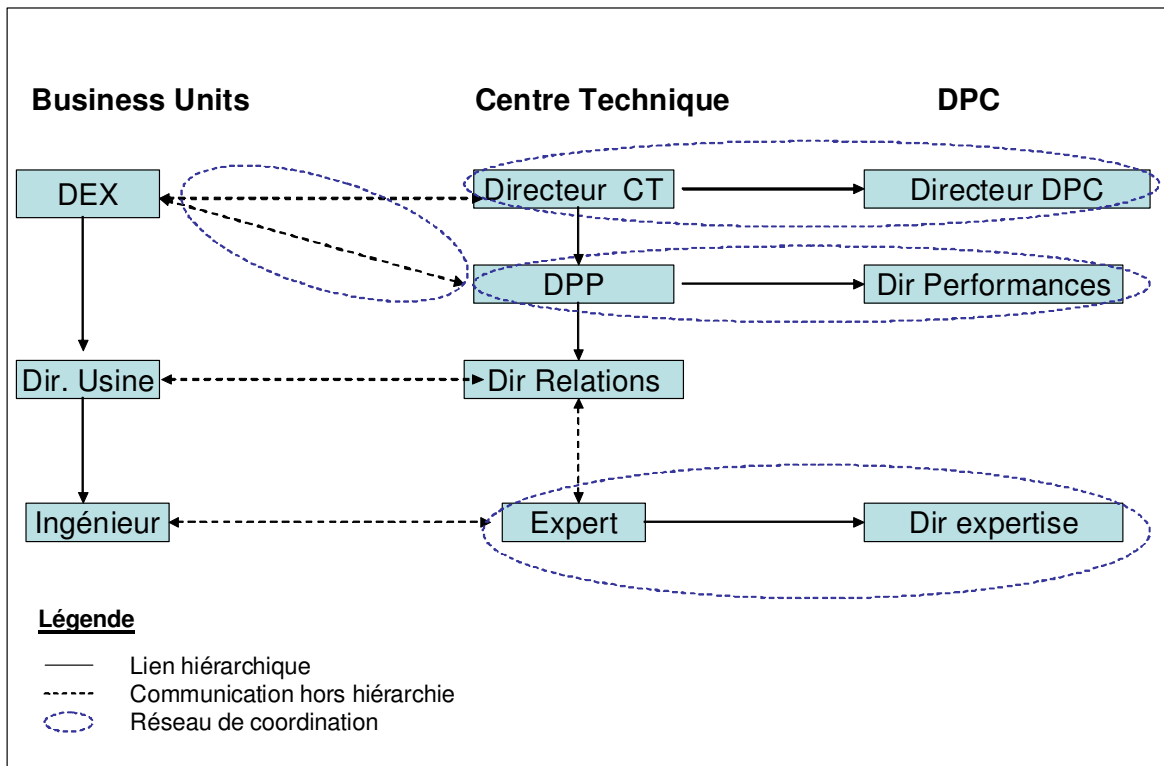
Business Units

Centre Technique

DPC

DEX

Directeur CT

Directeur DPC

DPP

Dir Performances

Dir. Usine

Dir Relations

Ingénieur

Expert

Dir expertise

Légende

Lien hiérarchique

Communication hors hiérarchie

Réseau de coordination